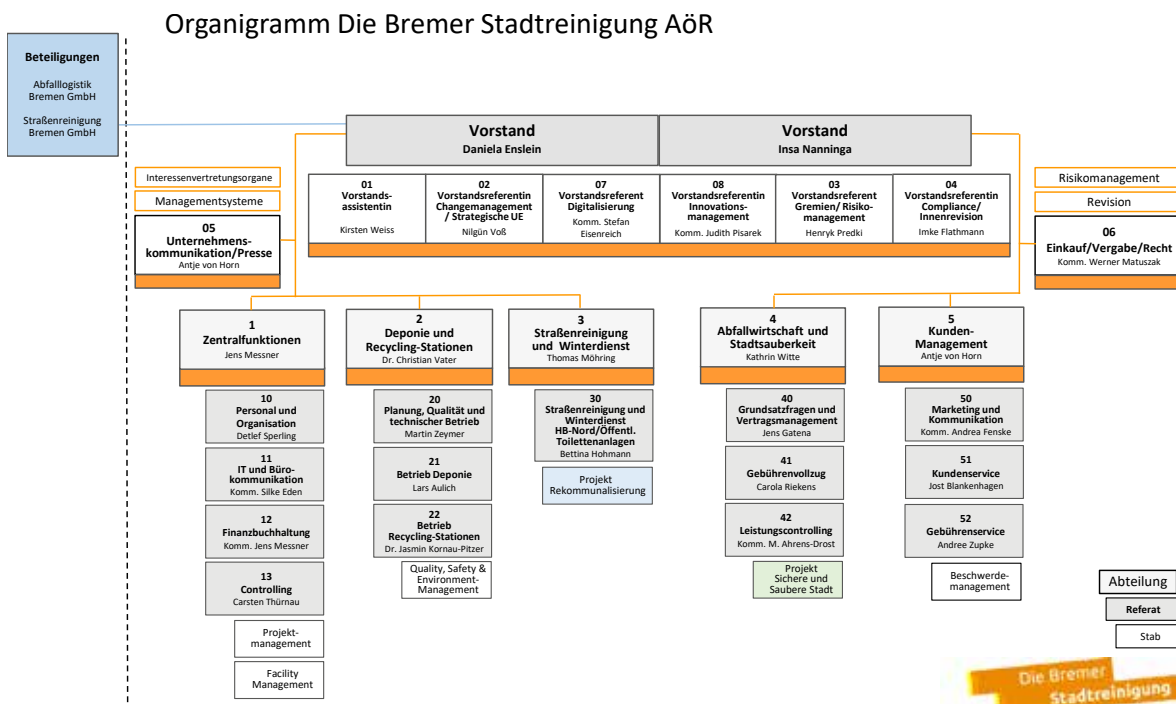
Organigramm Die Bremer Stadtreinigung AöR

Beteiligungen
Abfalllogistik Bremen GmbH
Straßenreinigung Bremen GmbH

Vorstand
Daniela Enslein

Vorstand
Insa Nanninga

Interessenvertretungsorgane

Managementsysteme

05
Unternehmenskommunikation/Presse
Antje von Horn

01
Vorstandsassistentin
Kirsten Weiss

02
Vorstandsreferentin Changemanagement / Strategische UE
Nilgün Voß

07
Vorstandsreferent Digitalisierung
Komm. Stefan Eisenreich

08
Vorstandsreferentin Innovationsmanagement
Komm. Judith Pisarek

03
Vorstandsreferent Gremien/ Risikomanagement
Henryk Predki

04
Vorstandsreferentin Compliance/ Innenrevision
Imke Flathmann

Risikomanagement

Revision

06
Einkauf/Vergabe/Recht
Komm. Werner Matuszak

1
Zentralfunktionen
Jens Messner

10
Personal und Organisation
Detlef Sperling

11
IT und Bürokommunikation
Komm. Silke Eden

12
Finanzbuchhaltung
Komm. Jens Messner

13
Controlling
Carsten Thürnau

Projektmanagement

Facility Management

2
Deponie und Recycling-Stationen
Dr. Christian Vater

20
Planung, Qualität und technischer Betrieb
Martin Zeymer

21
Betrieb Deponie
Lars Aulich

22
Betrieb Recycling-Stationen
Dr. Jasmin Kornau-Pitzer

Quality, Safety & Environment-Management

3
Straßenreinigung und Winterdienst
Thomas Möhring

30
Straßenreinigung und Winterdienst HB-Nord/Öffentl. Toilettenanlagen
Bettina Hohmann

Projekt Rekommunalisierung

4
Abfallwirtschaft und Stadtsauberkeit
Kathrin Witte

40
Grundsatzfragen und Vertragsmanagement
Jens Gatena

41
Gebührenvollzug
Carola Riekens

42
Leistungscontrolling
Komm. M. Ahrens-Drost

Projekt Sichere und Saubere Stadt

5
Kunden-Management
Antje von Horn

50
Marketing und Kommunikation
Komm. Andrea Fenske

51
Kundenservice
Jost Blankenhagen

52
Gebührenservice
Andree Zupke

Beschwerdemanagement

Abteilung
Referat
Stab

Die Bremer Stadtreinigung